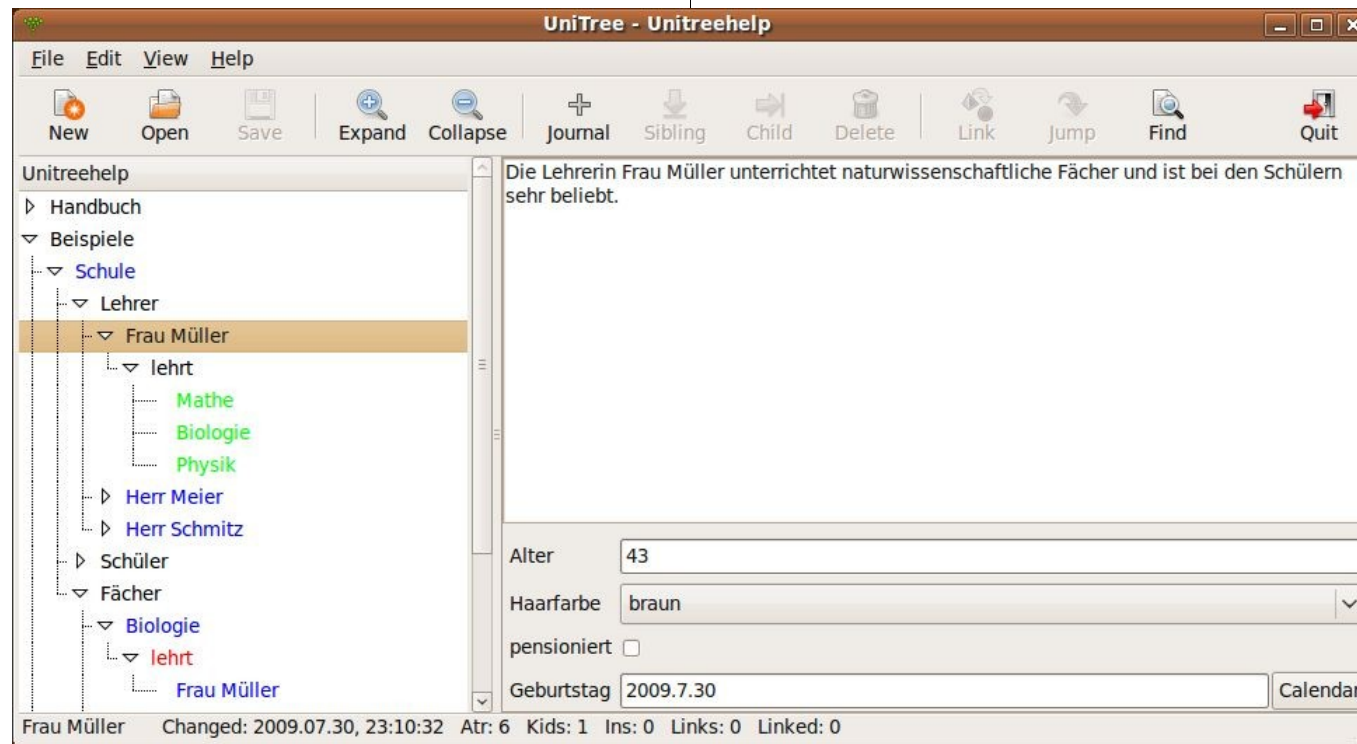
UniTree - Unitreehelp

File Edit View Help

New Open Save Expand Collapse Journal Sibling Child Delete Link Jump Find Quit

Unitreehelp
Handbuch
Beispiele
Schule
Lehrer
Frau Müller
lehrt
Mathe
Biologie
Physik
Herr Meier
Herr Schmitz
Schüler
Fächer
Biologie
lehrt
Frau Müller

Die Lehrerin Frau Müller unterrichtet naturwissenschaftliche Fächer und ist bei den Schülern sehr beliebt.

Alter 43
Haarfarbe braun
pensioniert
Geburtstag 2009.7.30 Calendar

Frau Müller Changed: 2009.07.30, 23:10:32 Atr: 6 Kids: 1 Ins: 0 Links: 0 Linked: 0